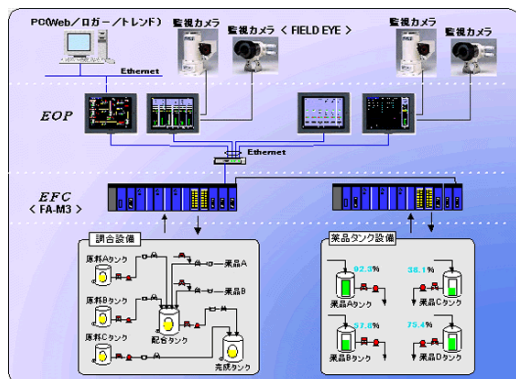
PC(Web／ロガー／トレンド）

監視カメラ

監視カメラ ＜ FIELD EYE ＞

監視カメラ

監視カメラ

Ethernet

EOP

Ethernet

EFC
＜ FA-M3 ＞

調合設備

原料Aタンク

原料Bタンク

原料Cタンク

配合タンク

完成タンク

薬品A

薬品B

薬品タンク設備

92.3%

薬品Aタンク

38.1%

薬品Cタンク

57.8%

薬品Bタンク

75.4%

薬品Dタンク